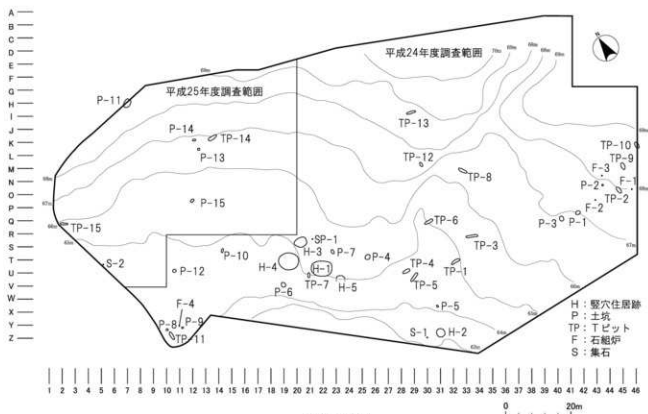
A
B
C
D
E
F
G
H
I
J
K
L
M
N
O
P
Q
R
S
T
U
V
W
X
Y
Z

平成24年度調査範囲
平成25年度調査範囲

P-11
P-14
TP-14
P-13
P-15
TP-15
S-2
P-12
P-10
SP-1
H-3
P-7
P-4
H-4
H-1
P-6
TP-7
H-5
TP-13
TP-12
TP-8
TP-6
TP-3
TP-4
TP-5
TP-1
P-5
S-1
H-2
F-4
P-8
P-9
TP-11
TP-10
TP-9
F-3
F-1
P-2
TP-2
F-2
P-3
P-1

H：竪穴住居跡
P：土坑
TP：Tピット
F：石組炉
S：集石

1 2 3 4 5 6 7 8 9 10 11 12 13 14 15 16 17 18 19 20 21 22 23 24 25 26 27 28 29 30 31 32 33 34 35 36 37 38 39 40 41 42 43 44 45 46

0
20m